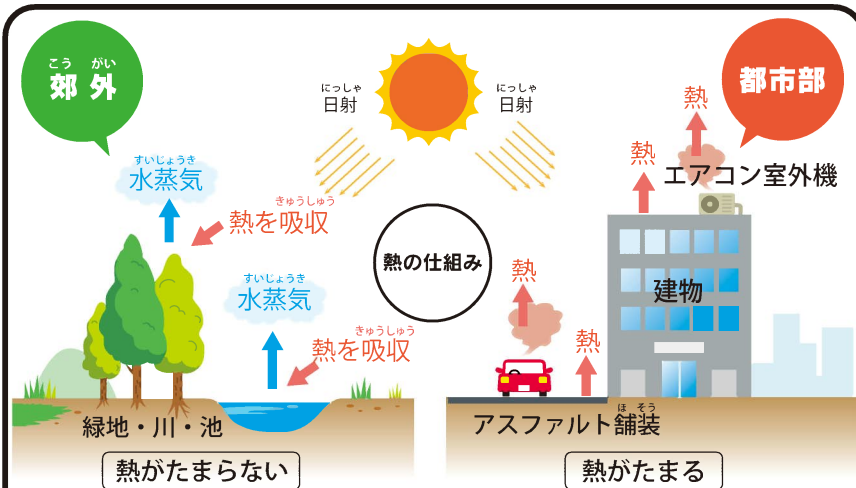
こう がい
郊外

にっしゃ
日射

にっしゃ
日射

都市部

すいじょうき
水蒸気

きゅうしゅう
熱を吸収

熱の仕組み

すいじょうき
水蒸気

きゅうしゅう
熱を吸収

緑地・川・池

熱がたまらない

熱

熱

エアコン室外機

熱

建物

熱

ほ そう
アスファルト舗装

熱がたまる